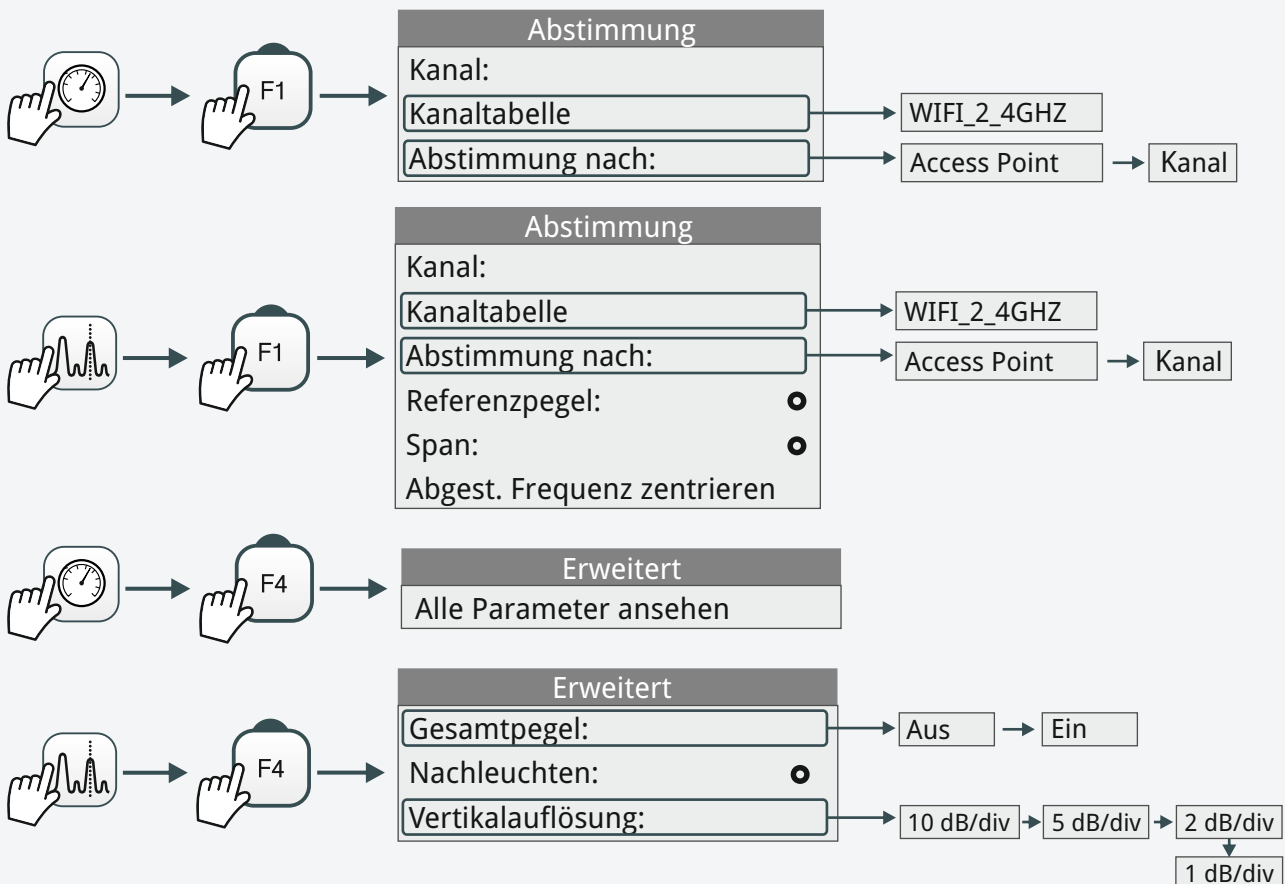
F1

Abstimmung
Kanal:
Kanaltabelle
Abstimmung nach:

WIFI_2_4GHZ
Access Point
Kanal

F1

Abstimmung
Kanal:
Kanaltabelle
Abstimmung nach:
Referenzpegel:
Span:
Abgest. Frequenz zentrieren

WIFI_2_4GHZ
Access Point
Kanal

F4

Erweitert
Alle Parameter ansehen

F4

Erweitert
Gesamtpegel:
Nachleuchten:
Vertikalauflösung:

Aus
Ein
10 dB/div
5 dB/div
2 dB/div
1 dB/div